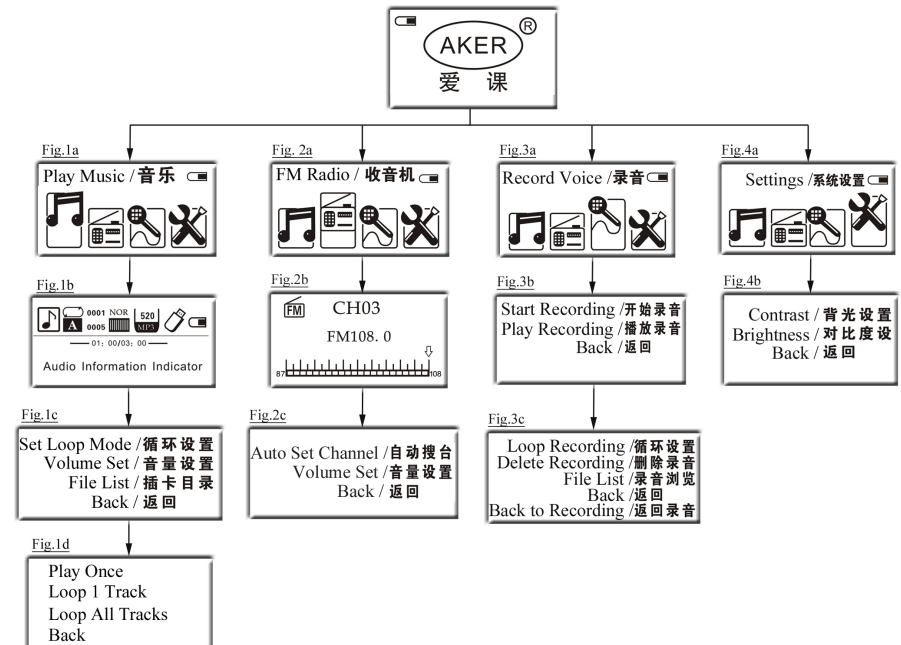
AKER®
爱 课

Fig.1a
Play Music / 音乐

Fig.1b
0001 NOR 520
A 0005 MP3
01: 00/03: 00
Audio Information Indicator

Fig.1c
Set Loop Mode / 循环设置
Volume Set / 音量设置
File List / 插卡目录
Back / 返回

Fig.1d
Play Once
Loop 1 Track
Loop All Tracks
Back

Fig. 2a
FM Radio / 收音机

Fig.2b
FM CH03
FM108. 0
87 108

Fig.2c
Auto Set Channel / 自动搜台
Volume Set / 音量设置
Back / 返回

Fig.3a
Record Voice / 录音

Fig.3b
Start Recording / 开始录音
Play Recording / 播放录音
Back / 返回

Fig.3c
Loop Recording / 循环设置
Delete Recording / 删除录音
File List / 录音浏览
Back / 返回
Back to Recording / 返回录音

Fig.4a
Settings / 系统设置

Fig.4b
Contrast / 背光设置
Brightness / 对比度设
Back / 返回